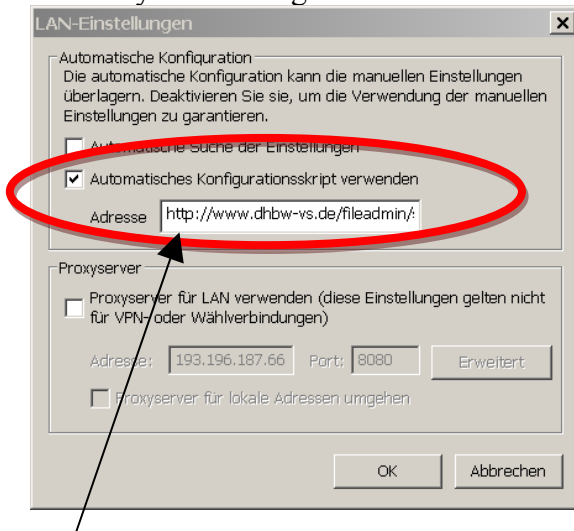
LAN-Einstellungen

Automatische Konfiguration
Die automatische Konfiguration kann die manuellen Einstellungen überlagern. Deaktivieren Sie sie, um die Verwendung der manuellen Einstellungen zu garantieren.

Automatische Suche der Einstellungen

Automatisches Konfigurationsskript verwenden

Adresse http://www.dhbw-vs.de/fileadmin/

Proxyserver

Proxyserver für LAN verwenden (diese Einstellungen gelten nicht für VPN- oder Wählverbindungen)

Adresse: 193.196.187.66 Port: 8080 Erweitert

Proxyserver für lokale Adressen umgehen

OK Abbrechen